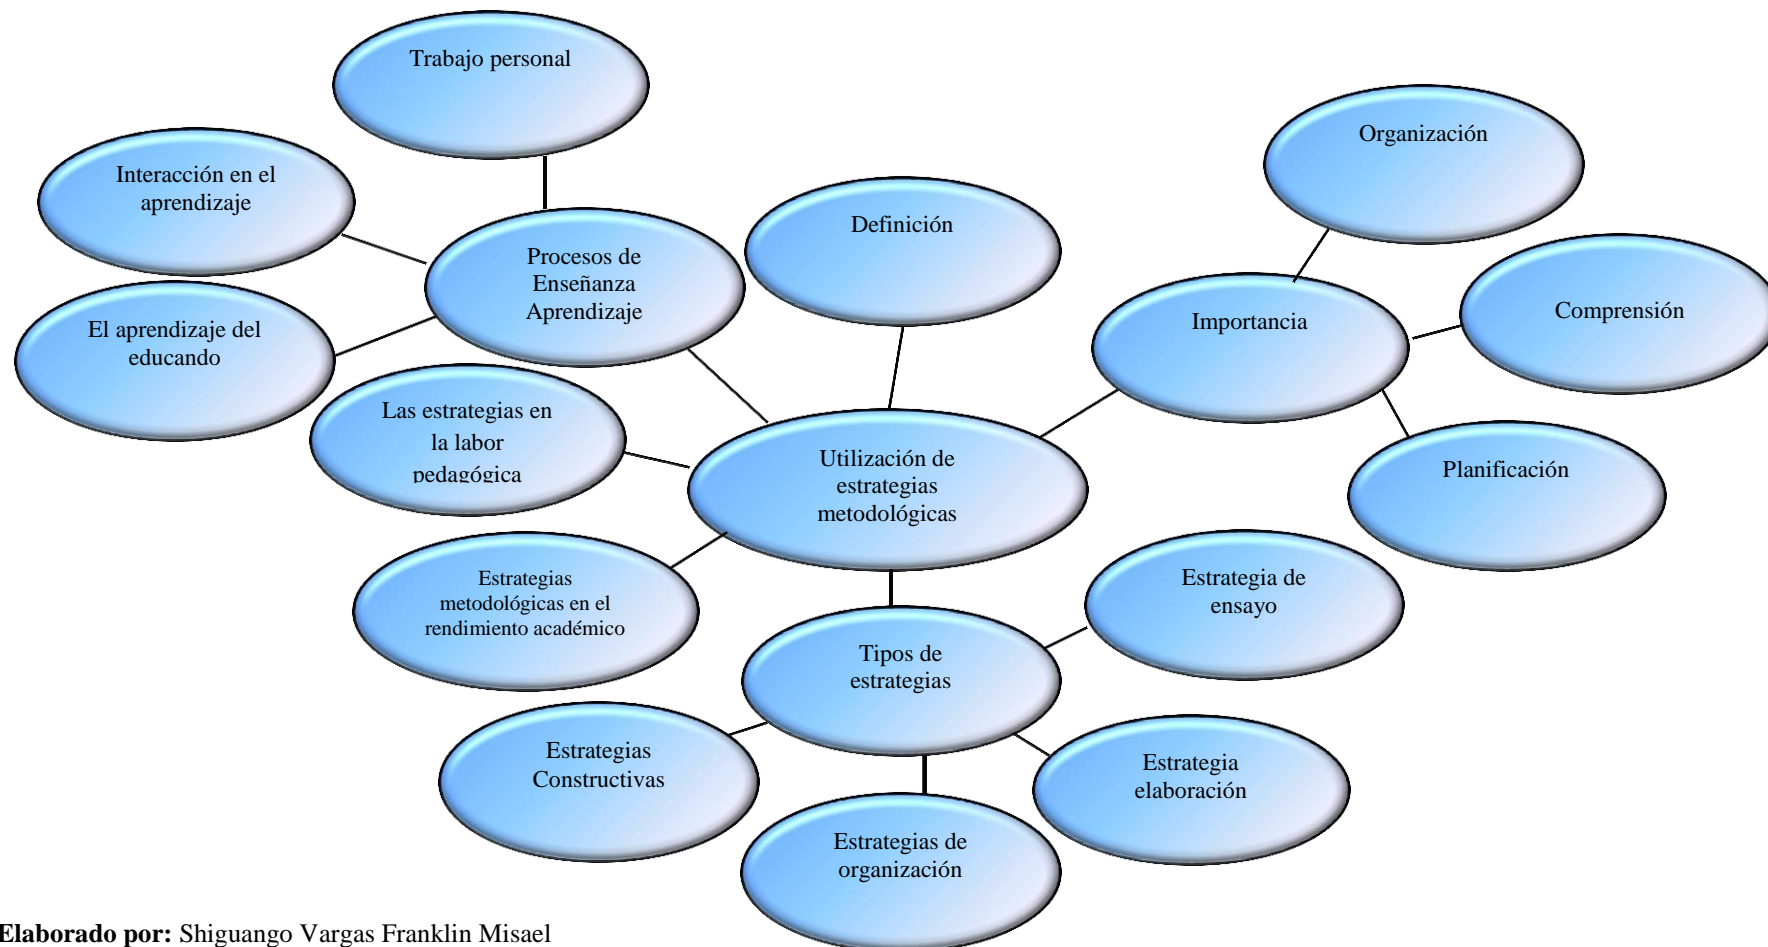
Trabajo personal

Interacción en el aprendizaje

Procesos de Enseñanza Aprendizaje

Definición

Organización

El aprendizaje del educando

Importancia

Comprensión

Las estrategias en la labor pedagógica

Utilización de estrategias metodológicas

Planificación

Estrategias metodológicas en el rendimiento académico

Estrategia de ensayo

Tipos de estrategias

Estrategias Constructivas

Estrategia elaboración

Estrategias de organización

**Elaborado por:** Shiguango Vargas Franklin Misael